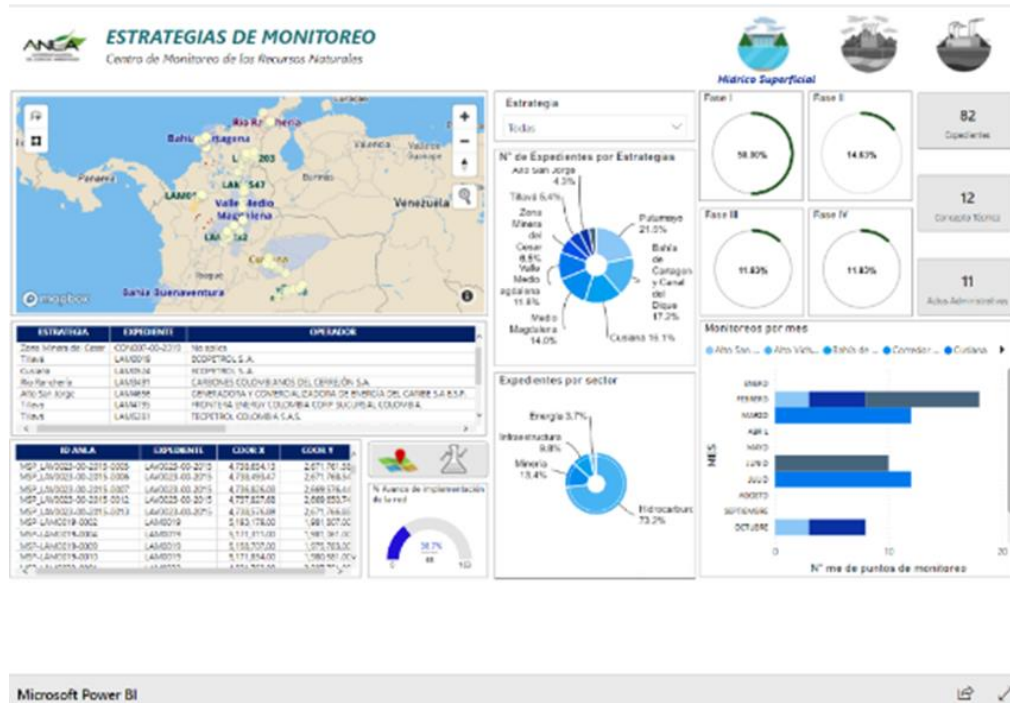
ANLA

ESTRATEGIAS DE MONITOREO

Centro de Monitoreo de los Recursos Naturales

Hídrico Superficial

Rio Ranchería
Bahía Cartagena
L 203
Panamá
LAM 547
Valle Medio Magdalena
Venezuela
LAM
Santa Buenaventura
© mapbox

Estrategia
Todas

N° de Expedientes por Estrategias
Alto San Jorge 4.3%
Tilavá 6.4%
Zona Minera del Cesar 8.5%
Valle Medio Magdalena 11.8%
Medio Magdalena 14.0%
Putumayo 21.0%
Bahía de Cartagena y Canal del Dique 17.2%
Cusiana 16.1%

Fase I
58.90%

Fase II
14.63%

Fase III
11.63%

Fase IV
11.63%

82
Expedientes

12
Concepto Técnico

11
Actos Administrativos

| ESTRATEGIA | EXPEDIENTE | OPERADOR |
|---|---|---|
| Zona Minera del Cesar | CON0007-00-2010 | No aplica |
| Tilavá | LAM0016 | ECOPETROL S.A. |
| Cusiana | LAM0024 | ECOPETROL S.A. |
| Rio Ranchería | LAM0481 | CARBONES COLOMBIANOS DEL CERREJÓN S.A. |
| Alto San Jorge | LAM0856 | GENERADORA Y COMERCIALIZADORA DE ENERGÍA DEL CARIBE S.A E.S.P. |
| Tilavá | LAM0155 | FRONTERA ENERGY COLOMBIA CORP SUCURSAL COLOMBIA |
| Tilavá | LAM2231 | TECPETROL COLOMBIA S.A.S. |

Expedientes por sector
Energía 3.7%
Infraestructura 9.8%
Minería 13.4%
Hidrocarburos 73.2%

Monitoreos por mes
Alto San ... Alto Vichi... Bahía de ... Corredor ... Cusiana

ENERO
FEBRERO
MARZO
ABRIL
MAYO
JUNIO
JULIO
AGOSTO
SEPTIEMBRE
OCTUBRE
MES
0 10 20
N° me de puntos de monitoreo

| ID ANLA | EXPEDIENTE | COOR X | COOR Y |
|---|---|---|---|
| MSP_LAV0023-00-2015-0003 | LAV0023-00-2015 | 4,739,824.12 | 2,671,761.55 |
| MSP_LAV0023-00-2015-0006 | LAV0023-00-2015 | 4,739,469.47 | 2,671,766.5 |
| MSP_LAV0023-00-2015-0007 | LAV0023-00-2015 | 4,739,826.00 | 2,669,576.4 |
| MSP_LAV0023-00-2015-0012 | LAV0023-00-2015 | 4,737,827.68 | 2,669,853.7 |
| MSP_LAV0023-00-2015-0013 | LAV0023-00-2015 | 4,739,576.09 | 2,671,766.6 |
| MSP_LAM0019-0002 | LAM0019 | 5,163,178.00 | 1,981,507.00 |
| MSP_LAM0019-0004 | LAM0019 | 5,171,011.00 | 1,981,061.00 |
| MSP_LAM0019-0003 | LAM0019 | 5,158,707.00 | 1,979,763.00 |
| MSP_LAM0019-0010 | LAM0019 | 5,171,854.00 | 1,980,561.00 |

% Avance de implementación de la red
38.7%
0 68 100

Microsoft Power BI